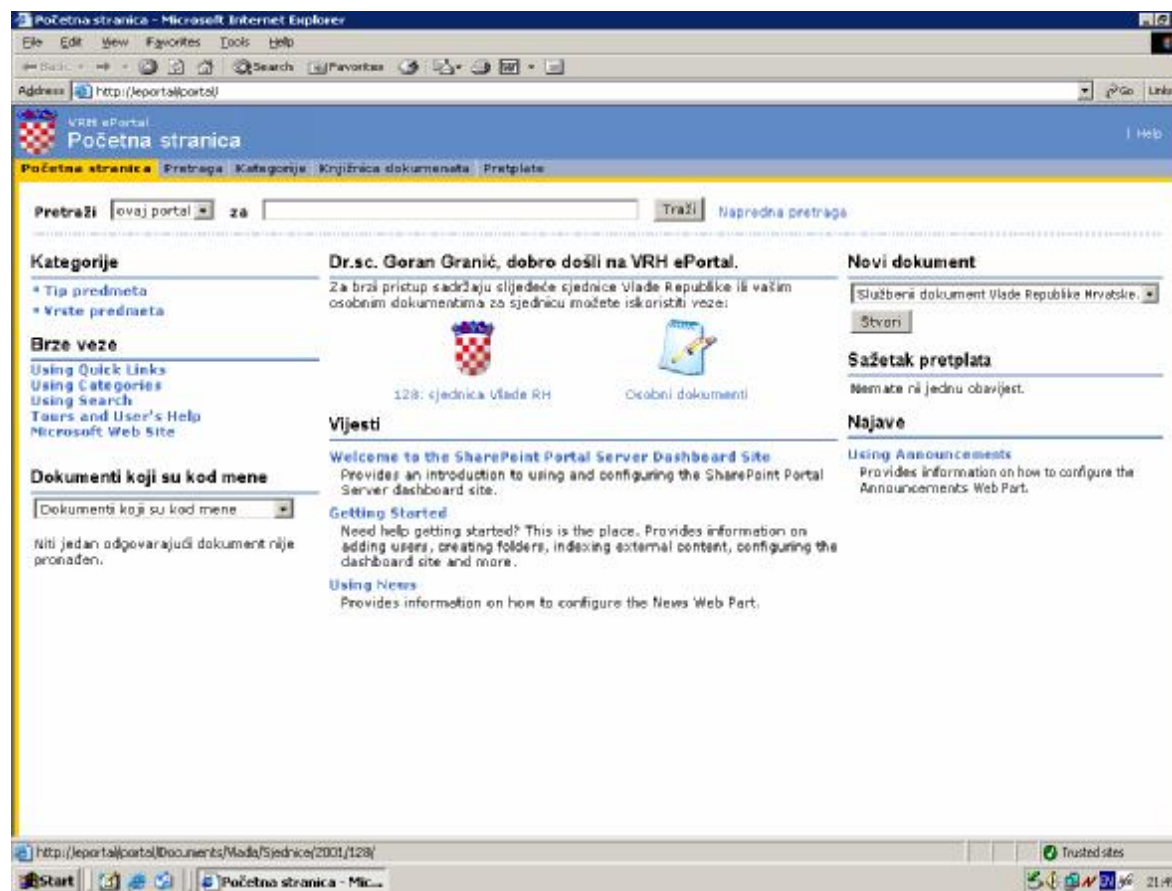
Početna stranica - Microsoft Internet Explorer

File Edit View Favorites Tools Help

Back Search Favorites

Address http://eportal/portal/ Go Links

VRH ePortal
Početna stranica

| Help

Početna stranica Pretraga Kategorije Knjižnica dokumenata Pretplate

Pretraži ovaj portal za Traži Napredna pretraga

Kategorije

* Tip predmeta
* Vrste predmeta

Brze veze

Using Quick Links
Using Categories
Using Search
Tours and User's Help
Microsoft Web Site

Dokumenti koji su kod mene

Dokumenti koji su kod mene

Niti jedan odgovarajući dokument nije pronađen.

Dr.sc. Goran Granić, dobro došli na VRH ePortal.

Za brzi pristup sadržaju slijedeće sjednice Vlade Republike ili vašim osobnim dokumentima za sjednicu možete iskoristiti veze:

128. sjednica Vlade RH

Osobni dokumenti

Vijesti

Welcome to the SharePoint Portal Server Dashboard Site
Provides an introduction to using and configuring the SharePoint Portal Server dashboard site.

Getting Started
Need help getting started? This is the place. Provides information on adding users, creating folders, indexing external content, configuring the dashboard site and more.

Using News
Provides information on how to configure the News Web Part.

Novi dokument

Službeni dokument Vlade Republike Hrvatske.

Stvori

Sažetak pretplata

Nemate ni jednu obavijest.

Najave

Using Announcements
Provides information on how to configure the Announcements Web Part.

http://eportal/portal/Documents/Vlada/Sjednice/2001/128/

Trusted sites

Start Početna stranica - Mic...